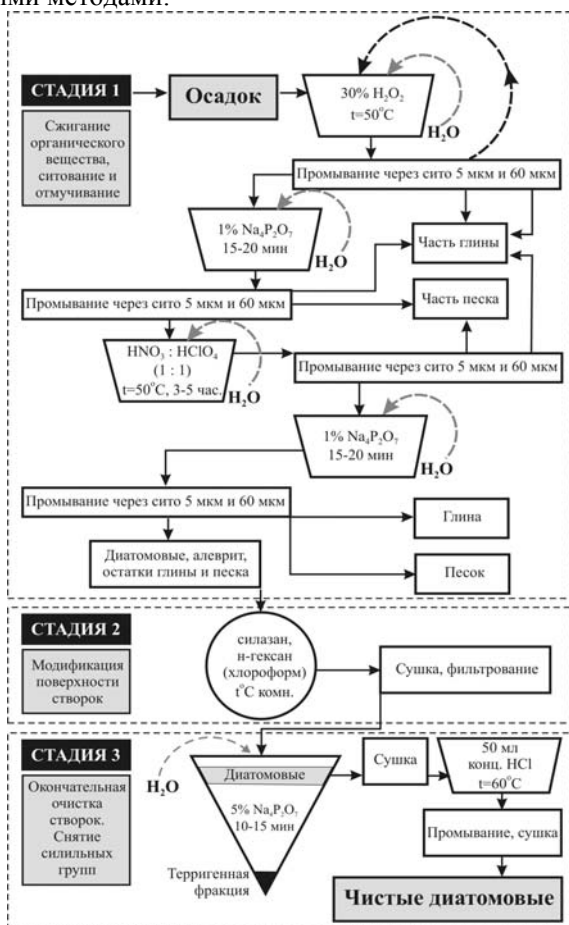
ими методами.

СТАДИЯ 1

Сжигание органического вещества, ситование и отмучивание

Осадок

30% $H_2O_2$
t=50°C

$H_2O$

Промывание через сито 5 мкм и 60 мкм

1% $Na_4P_2O_7$
15-20 мин

$H_2O$

Часть глины

Промывание через сито 5 мкм и 60 мкм

Часть песка

$HNO_3 : HClO_4$
(1 : 1)
t=50°C, 3-5 час.

$H_2O$

Промывание через сито 5 мкм и 60 мкм

1% $Na_4P_2O_7$
15-20 мин

$H_2O$

Промывание через сито 5 мкм и 60 мкм

Глина

Диатомовые, алеврит, остатки глины и песка

Песок

СТАДИЯ 2

Модификация поверхности створок

силазан, н-гексан (хлороформ) t°C комн.

Сушка, фильтрование

СТАДИЯ 3

Окончательная очистка створок. Снятие силильных групп

$H_2O$

Диатомовые

5% $Na_4P_2O_7$
10-15 мин

Терригенная фракция

Сушка

50 мл конц. HCl
t=60°C

Промывание, сушка

Чистые диатомовые